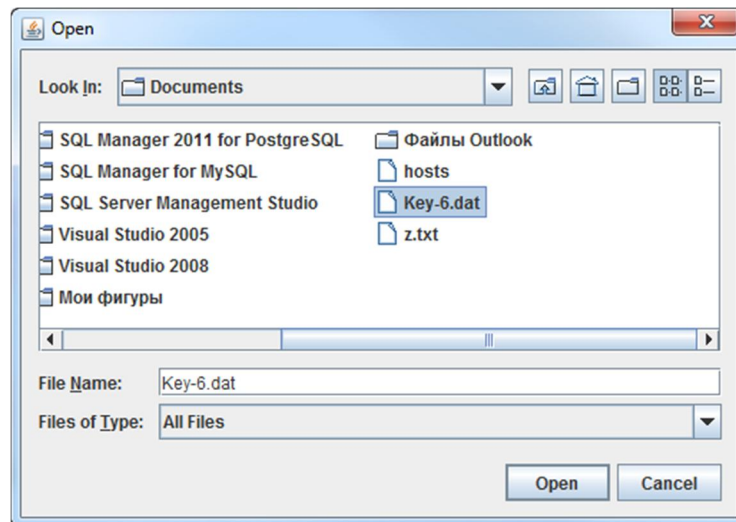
Open

Look In: Documents

SQL Manager 2011 for PostgreSQL
SQL Manager for MySQL
SQL Server Management Studio
Visual Studio 2005
Visual Studio 2008
Мои фигуры

Файлы Outlook
hosts
Key-6.dat
z.txt

File Name: Key-6.dat
Files of Type: All Files

Open
Cancel